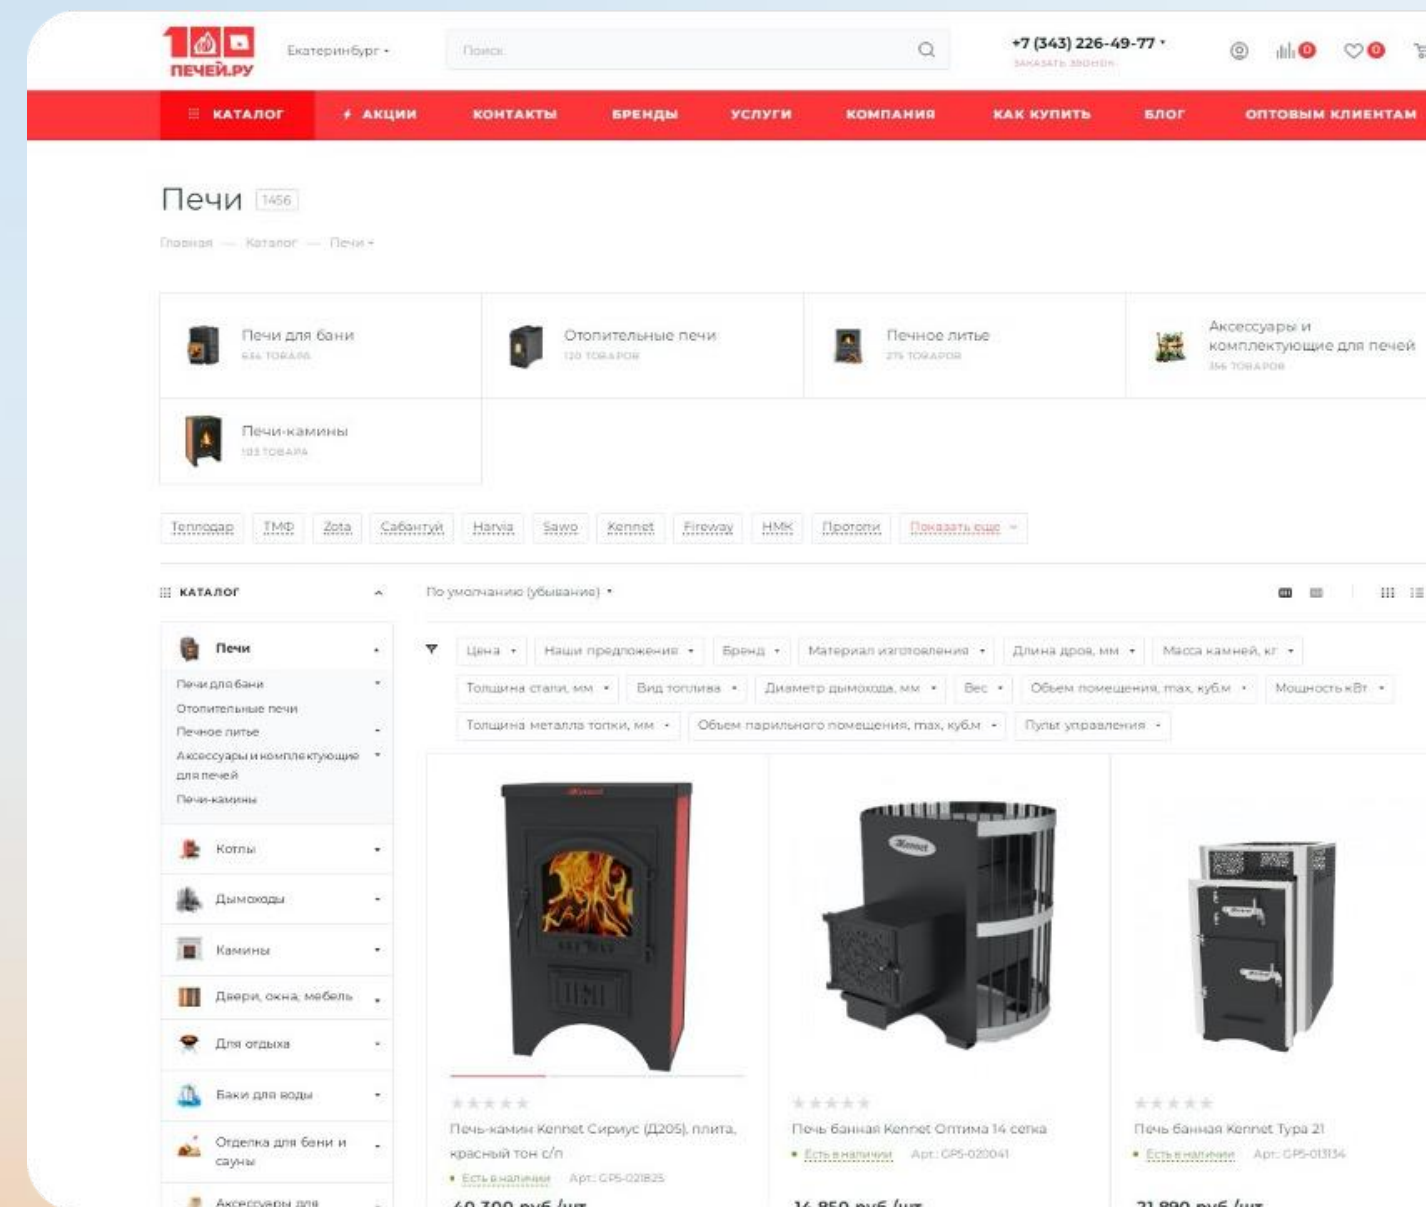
100 ПЕЧЕЙ.РУ

Екатеринбург

Поиск

+7 (343) 226-49-77
ЗАКАЗАТЬ ЗВОНОК

0 0

КАТАЛОГ | АКЦИИ | КОНТАКТЫ | БРЕНДЫ | УСЛУГИ | КОМПАНИЯ | КАК КУПИТЬ | БЛОГ | ОПТОВЫМ КЛИЕНТАМ

Печи 1456

Главная — Каталог — Печи

Печи для бани
656 ТОВАРОВ

Отопительные печи
120 ТОВАРОВ

Печное литье
275 ТОВАРОВ

Аксессуары и комплектующие для печей
356 ТОВАРОВ

Печи-камины
103 ТОВАРА

Теплодар | ТМФ | Zota | Сабантуй | Harvia | Sawo | Kennet | Fireway | НМК | Протопи | Показать еще

КАТАЛОГ

Печи
Печи для бани
Отопительные печи
Печное литье
Аксессуары и комплектующие для печей
Печи-камины

Котлы
Дымоходы
Камины
Двери, окна, мебель
Для отдыха
Баки для воды
Отделка для бани и сауны
Аксессуары для

По умолчанию (убывание)

Цена | Наши предложения | Бренд | Материал изготовления | Длина дров, мм | Масса камней, кг
Толщина стали, мм | Вид топлива | Диаметр дымохода, мм | Вес | Объем помещения, max, куб.м | Мощность кВт
Толщина металла топки, мм | Объем парильного помещения, max, куб.м | Пульт управления

Печь-камин Kennet Сириус (Д205), плита, красный тон с/п
Есть в наличии Арт.: GPS-021825
40 300 руб./шт

Печь банная Kennet Оптима 14 сетка
Есть в наличии Арт.: GPS-020041
14 850 руб./шт

Печь банная Kennet Тура 21
Есть в наличии Арт.: GPS-013134
21 890 руб./шт